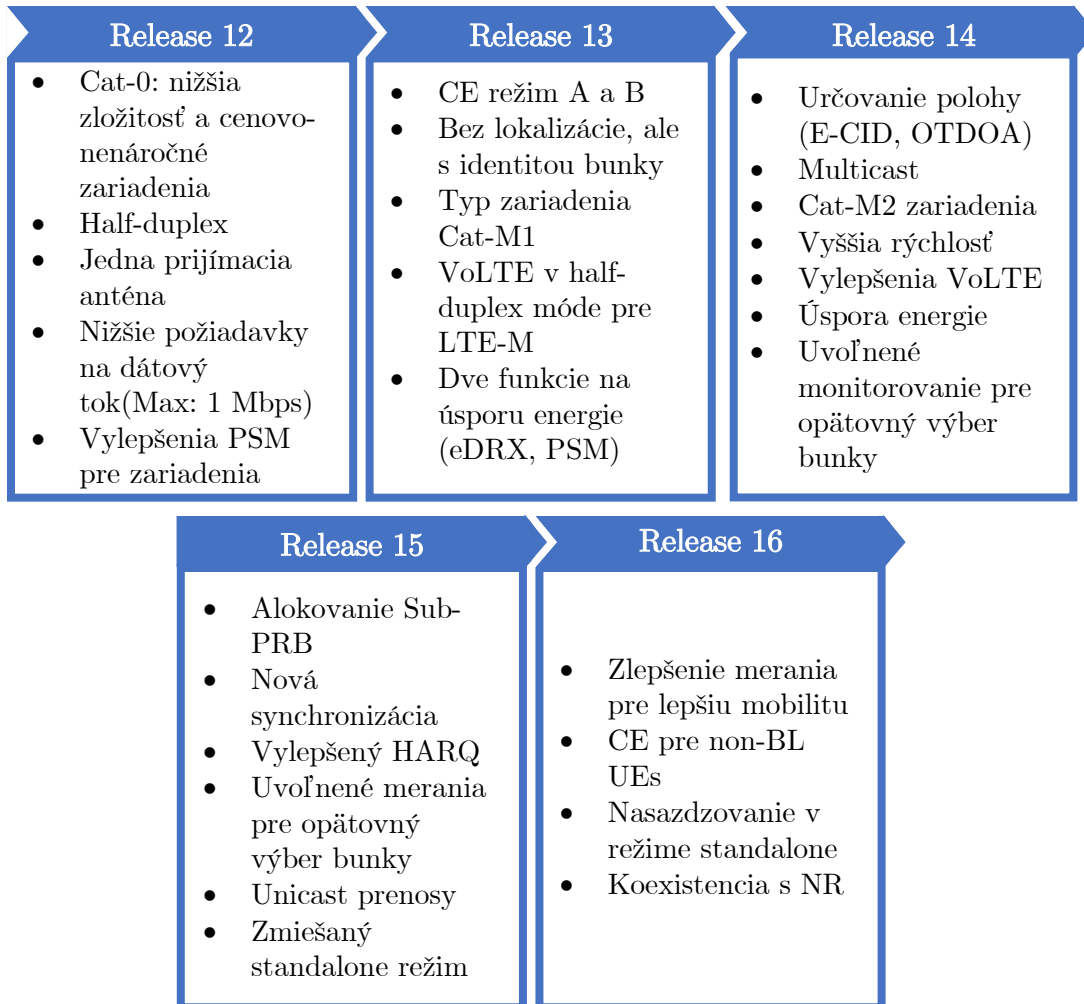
Release 12

- Cat-0: nižšia zložitosť a cenovo-nenáročné zariadenia
- Half-duplex
- Jedna prijímacia anténa
- Nižšie požiadavky na dátový tok(Max: 1 Mbps)
- Vylepšenia PSM pre zariadenia

Release 13

- CE režim A a B
- Bez lokalizácie, ale s identitou bunky
- Typ zariadenia Cat-M1
- VoLTE v half-duplex móde pre LTE-M
- Dve funkcie na úsporu energie (eDRX, PSM)

Release 14

- Určovanie polohy (E-CID, OTDOA)
- Multicast
- Cat-M2 zariadenia
- Vyššia rýchlosť
- Vylepšenia VoLTE
- Úspora energie
- Uvoľnené monitorovanie pre opätovný výber bunky

Release 15

- Alokovanie Sub-PRB
- Nová synchronizácia
- Vylepšený HARQ
- Uvoľnené merania pre opätovný výber bunky
- Unicast prenosy
- Zmiešaný standalone režim

Release 16

- Zlepšenie merania pre lepšiu mobilitu
- CE pre non-BL UEs
- Nasazdzovanie v režime standalone
- Koexistencia s NR